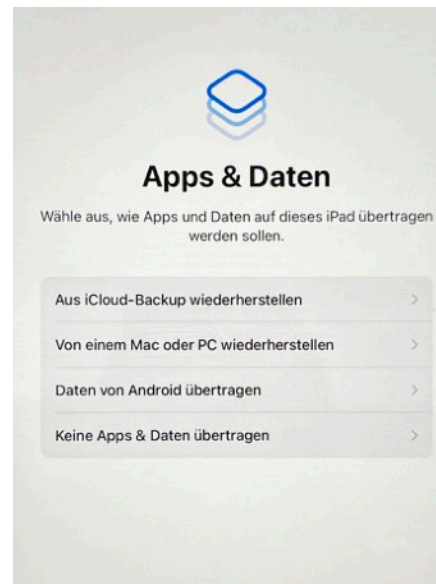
Apps & Daten

Wähle aus, wie Apps und Daten auf dieses iPad übertragen werden sollen.

Aus iCloud-Backup wiederherstellen

Von einem Mac oder PC wiederherstellen

Daten von Android übertragen

Keine Apps & Daten übertragen